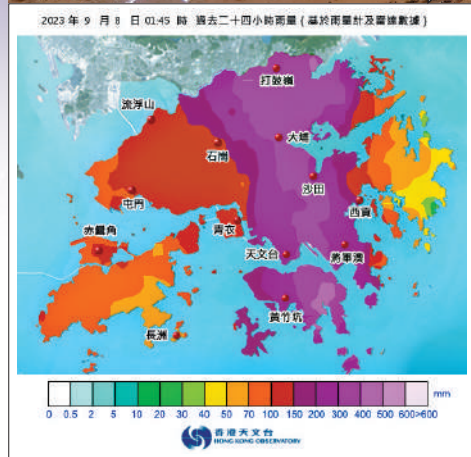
2023 年 9 月 8 日 01:45 時 過去二十四小時雨量 ( 基於雨量計及雷達數據 )

打鼓嶺
流浮山
大埔
石崗
沙田
屯門
西貢
赤鱲角
青衣
天文台
將軍澳
黃竹坑
長洲

0 0.5 2 5 10 20 30 40 50 70 100 150 200 300 400 500 600 >600 mm

香港天文台
HONG KONG OBSERVATORY